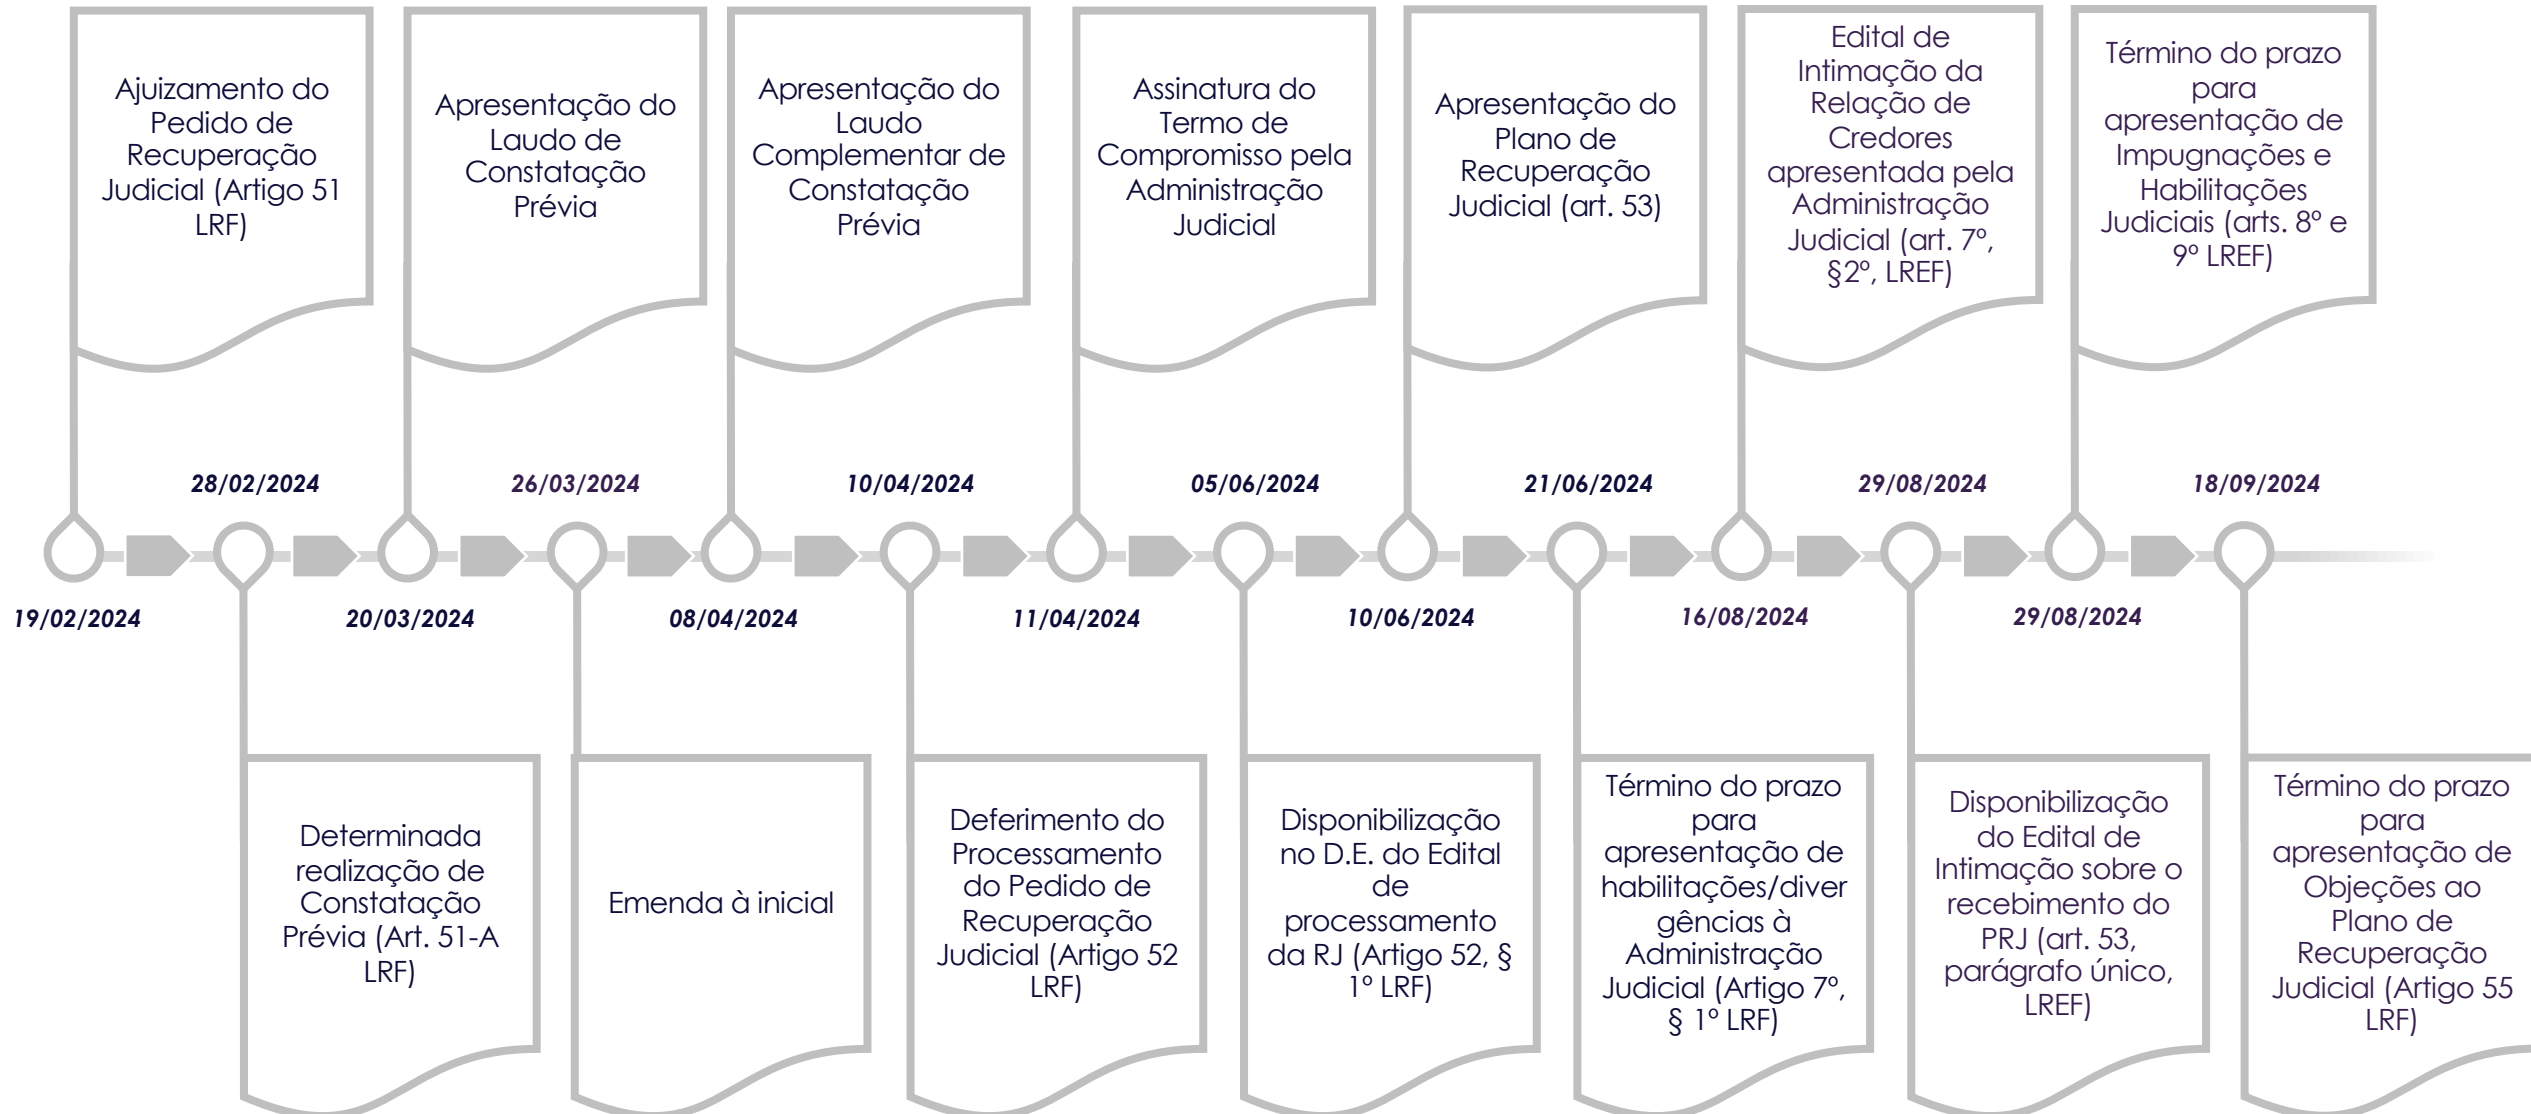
19/02/2024

Ajuizamento do Pedido de Recuperação Judicial (Artigo 51 LRF)

28/02/2024

Determinada realização de Constatação Prévia (Art. 51-A LRF)

20/03/2024

Apresentação do Laudo de Constatação Prévia

26/03/2024

Emenda à inicial

08/04/2024

Apresentação do Laudo Complementar de Constatação Prévia

10/04/2024

Deferimento do Processamento do Pedido de Recuperação Judicial (Artigo 52 LRF)

11/04/2024

Assinatura do Termo de Compromisso pela Administração Judicial

05/06/2024

Disponibilização no D.E. do Edital de processamento da RJ (Artigo 52, § 1º LRF)

10/06/2024

Apresentação do Plano de Recuperação Judicial (art. 53)

21/06/2024

Término do prazo para apresentação de habilitações/divergências à Administração Judicial (Artigo 7º, § 1º LRF)

16/08/2024

Edital de Intimação da Relação de Credores apresentada pela Administração Judicial (art. 7º, §2º, LREF)

29/08/2024

Disponibilização do Edital de Intimação sobre o recebimento do PRJ (art. 53, parágrafo único, LREF)

29/08/2024

Término do prazo para apresentação de Impugnações e Habilitações Judiciais (arts. 8º e 9º LREF)

18/09/2024

Término do prazo para apresentação de Objeções ao Plano de Recuperação Judicial (Artigo 55 LRF)